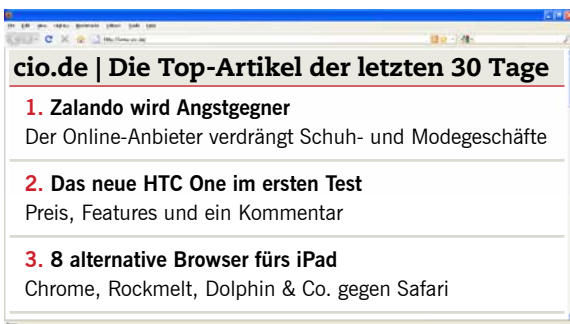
cio.de | Die Top-Artikel der letzten 30 Tage

1. Zalando wird Angstgegner
Der Online-Anbieter verdrängt Schuh- und Modegeschäfte

2. Das neue HTC One im ersten Test
Preis, Features und ein Kommentar

3. 8 alternative Browser fürs iPad
Chrome, Rockmelt, Dolphin & Co. gegen Safari